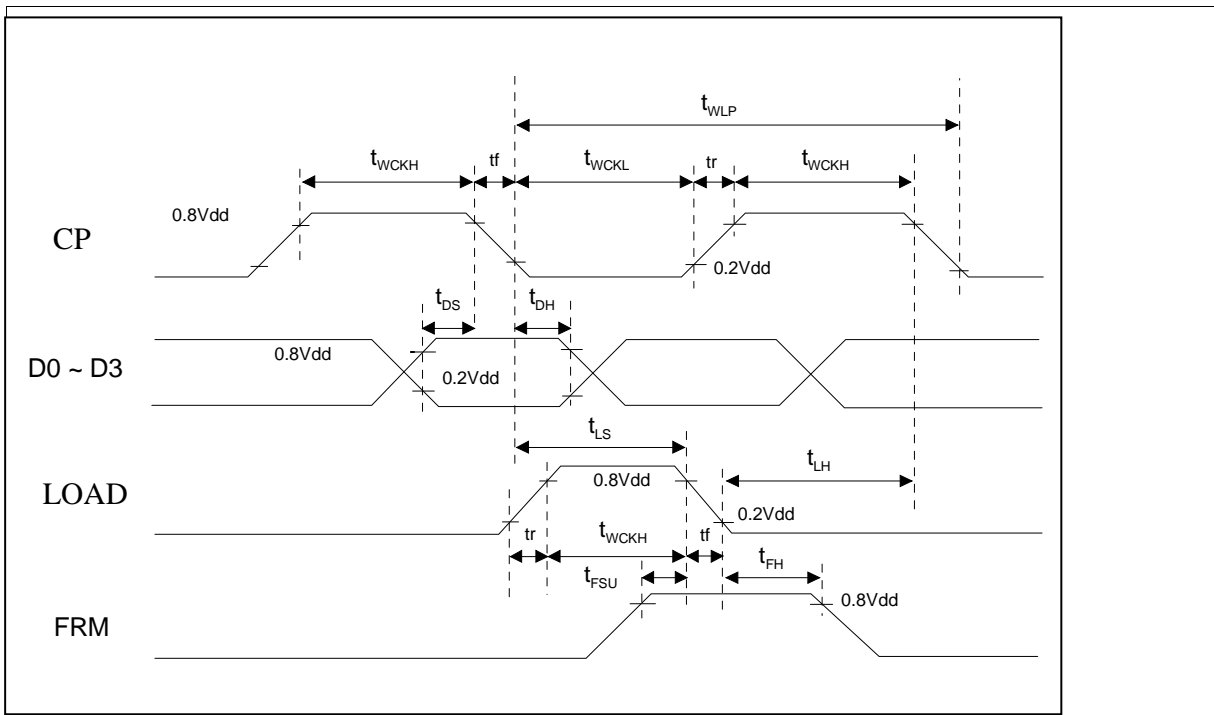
$t_{WLP}$

$t_{WCKH}$ tf $t_{WCKL}$ tr $t_{WCKH}$

0.8Vdd

CP

0.2Vdd

$t_{DS}$ $t_{DH}$

0.8Vdd

D0 ~ D3

0.2Vdd

$t_{LS}$

0.8Vdd

$t_{LH}$

LOAD

0.2Vdd

tr $t_{WCKH}$ tf

$t_{FSU}$ $t_{FH}$

0.8Vdd

FRM